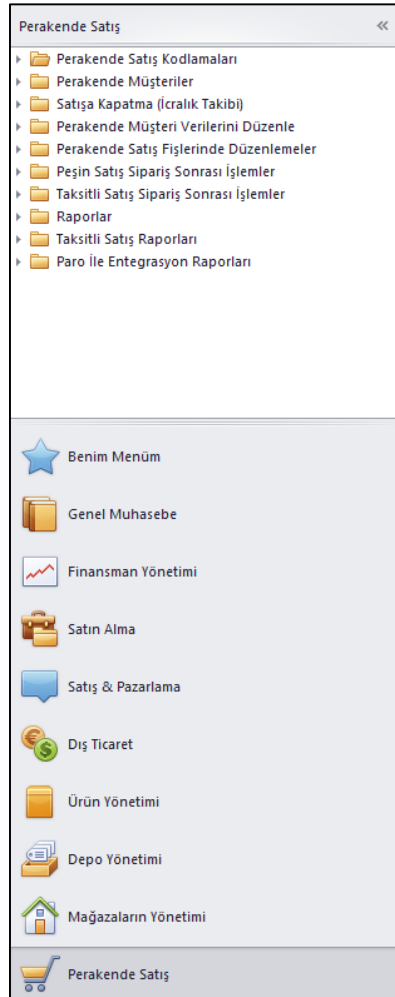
Perakende Satış «

Perakende Satış Kodlamaları
Perakende Müşteriler
Satışa Kapatma (İcralık Takibi)
Perakende Müşteri Verilerini Düzenle
Perakende Satış Fişlerinde Düzenlemeler
Peşin Satış Sipariş Sonrası İşlemler
Taksitli Satış Sipariş Sonrası İşlemler
Raporlar
Taksitli Satış Raporları
Paro İle Entegrasyon Raporları

Benim Menüm
Genel Muhasebe
Finansman Yönetimi
Satın Alma
Satış & Pazarlama
Dış Ticaret
Ürün Yönetimi
Depo Yönetimi
Mağazaların Yönetimi
Perakende Satış